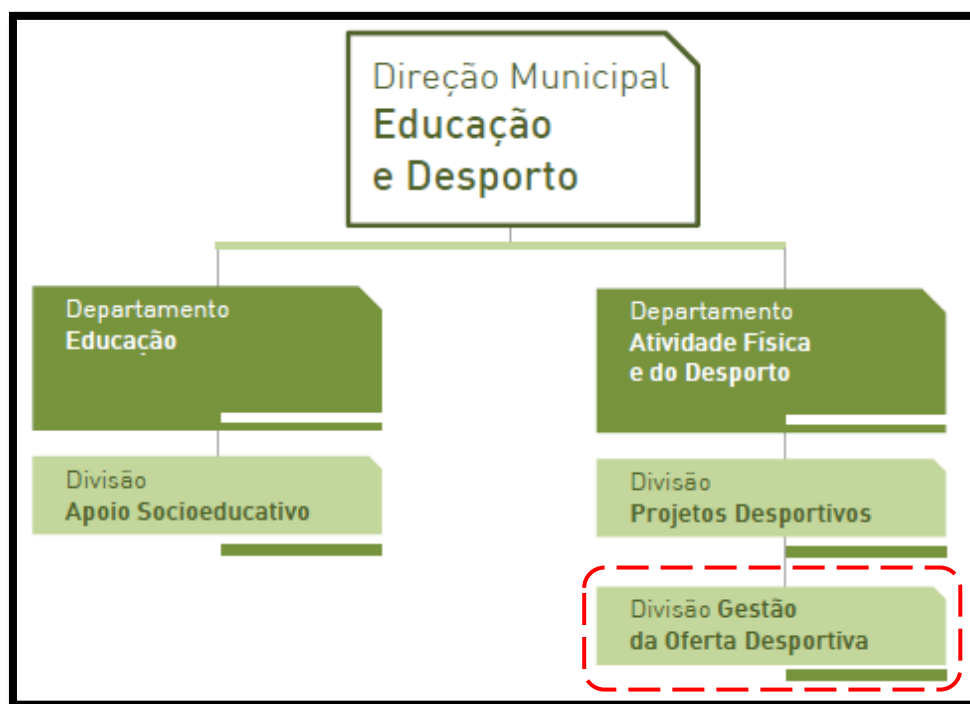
Direção Municipal
Educação
e Desporto

Departamento
Educação

Divisão
Apoio Socioeducativo

Departamento
Atividade Física
e do Desporto

Divisão
Projetos Desportivos

Divisão Gestão
da Oferta Desportiva